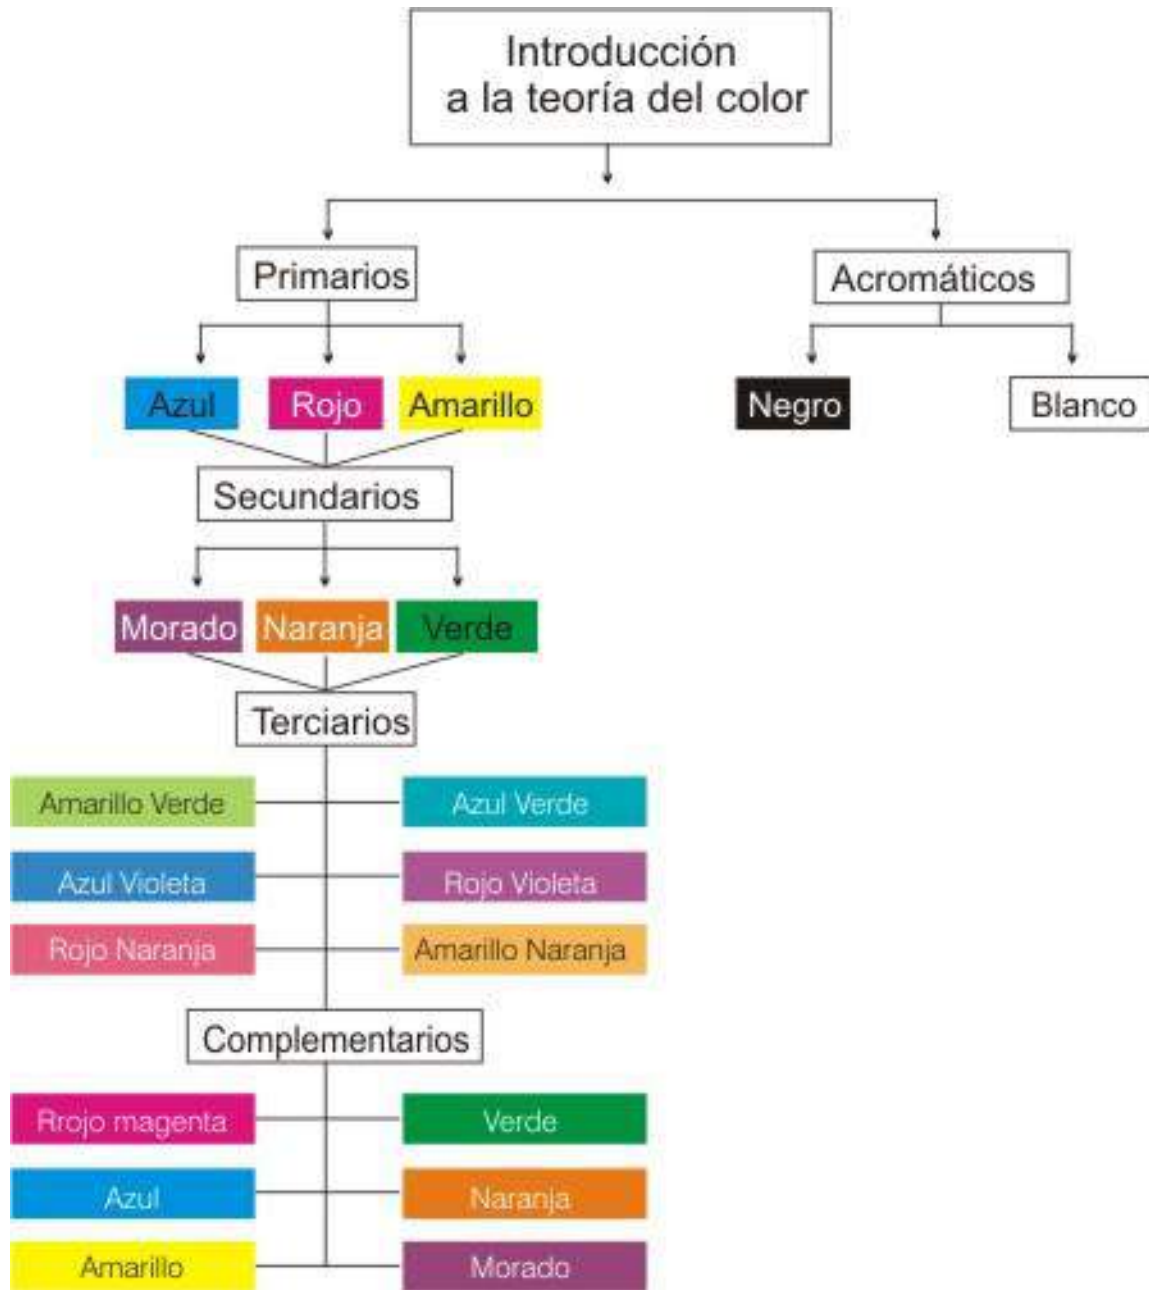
Introducción a la teoría del color

Primarios

Acromáticos

Azul

Rojo

Amarillo

Negro

Blanco

Secundarios

Morado

Naranja

Verde

Terciarios

Amarillo Verde

Azul Verde

Azul Violeta

Rojo Violeta

Rojo Naranja

Amarillo Naranja

Complementarios

Rrojo magenta

Verde

Azul

Naranja

Amarillo

Morado